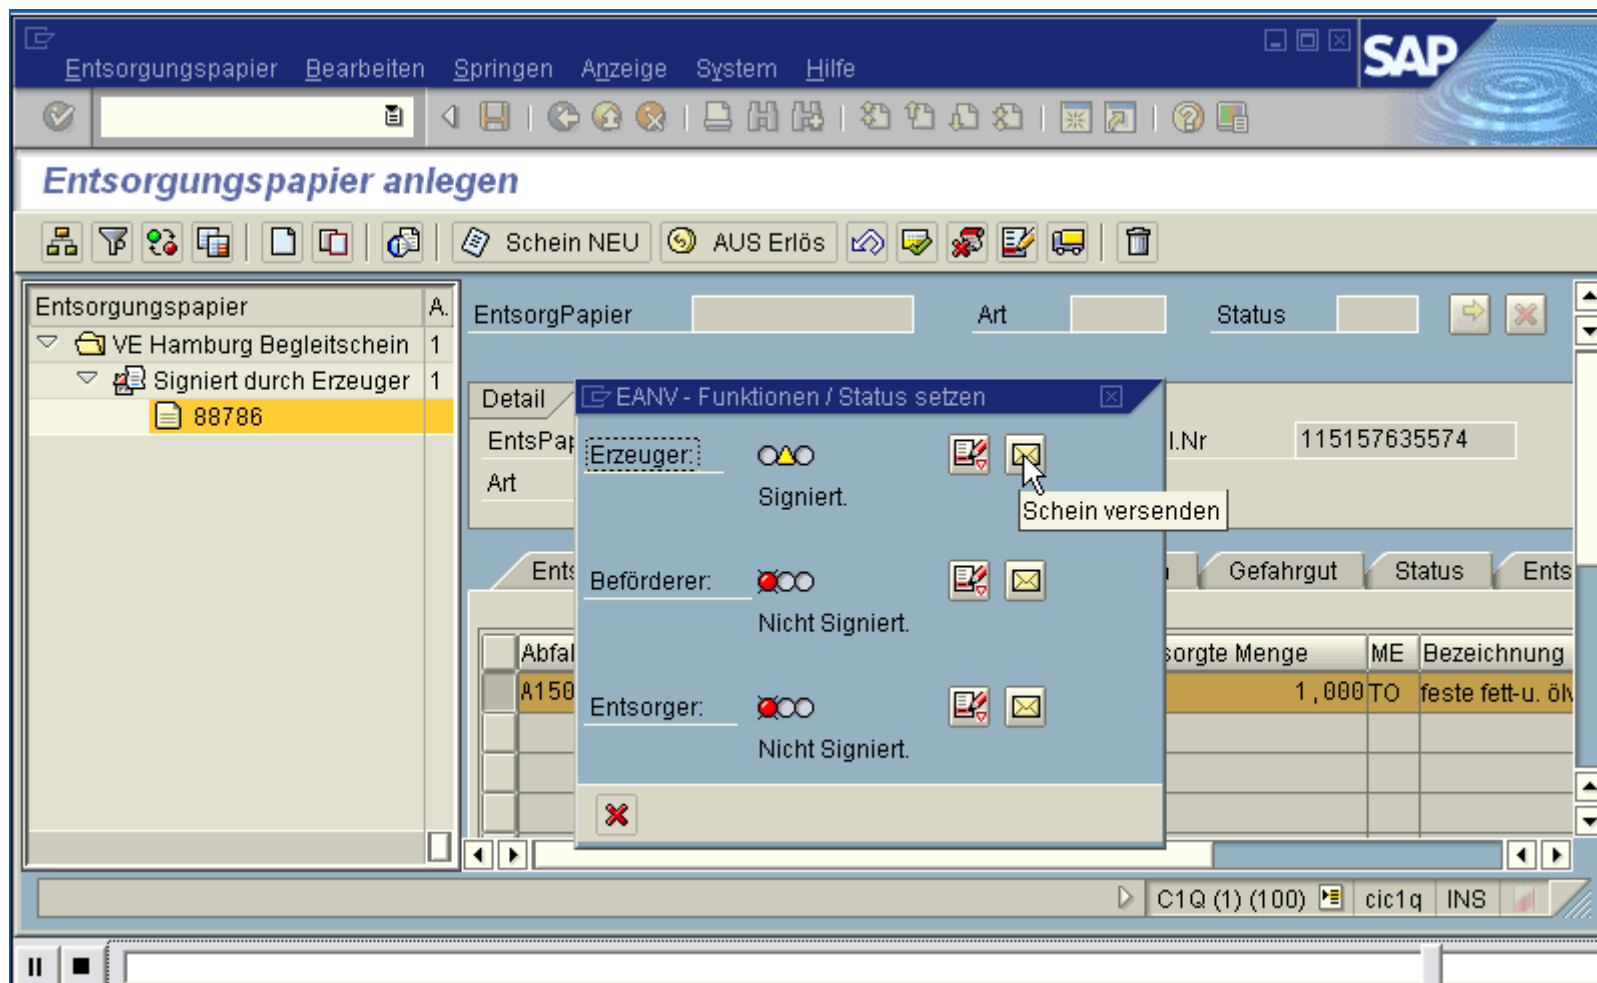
Entsorgungspapier Bearbeiten Springen Anzeige System Hilfe

SAP

Entsorgungspapier anlegen

Schein NEU   AUS Erlös

| Entsorgungspapier | A. |
|---|---|
| VE Hamburg Begleitschein | 1 |
| Signiert durch Erzeuger | 1 |
| 88786 | |

EntsorgPapier   Art   Status

Detail

EntsPap

Art

I.Nr 115157635574

EANV - Funktionen / Status setzen

Erzeuger:
Signiert.

Schein versenden

Beförderer:
Nicht Signiert.

Entsorger:
Nicht Signiert.

Ents   Gefahrgut   Status   Ents

| Abfal | sorgte Menge | ME | Bezeichnung |
|---|---|---|---|
| A150 | 1,000 | TO | feste fett-u. öl |

C1Q (1) (100)   cic1q   INS